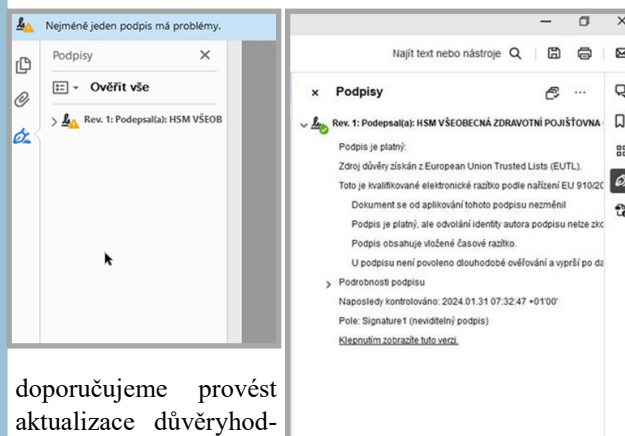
Nejméně jeden podpis má problémy.

Podpisy ×

Ověřit vše

Rev. 1: Podepsal(a): HSM VŠEOB

doporučujeme provést aktualizace důvěryhod-

Najít text nebo nástroje

× Podpisy

Rev. 1: Podepsal(a): HSM VŠEOBECNÁ ZDRAVOTNÍ POJIŠŤOVNA

Podpis je platný:

Zdroj důvěry získán z European Union Trusted Lists (EUTL).

Toto je kvalifikované elektronické razítko podle nařízení EU 910/20

Dokument se od aplikování tohoto podpisu nezměnil

Podpis je platný, ale odvolání identity autora podpisu nelze zko

Podpis obsahuje vložené časové razítko.

U podpisu není povoleno dlouhodobé ověřování a vyprší po da

Podrobnosti podpisu

Naposledy kontrolováno: 2024.01.31 07:32:47 +01'00'

Pole: Signature1 (neviditelný podpis)

Klepnutím zobrazíte tuto verzi.